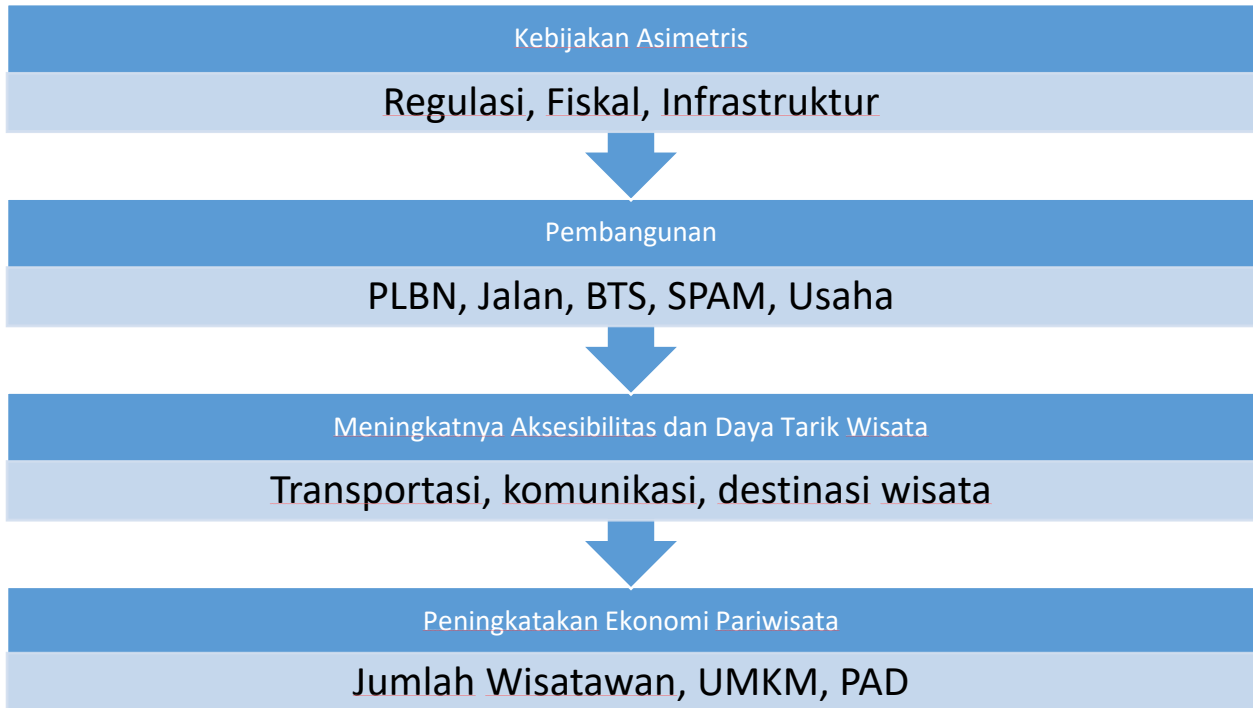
Kebijakan Asimetris

Regulasi, Fiskal, Infrastruktur

Pembangunan

PLBN, Jalan, BTS, SPAM, Usaha

Meningkatnya Aksesibilitas dan Daya Tarik Wisata

Transportasi, komunikasi, destinasi wisata

Peningkatakan Ekonomi Pariwisata

Jumlah Wisatawan, UMKM, PAD